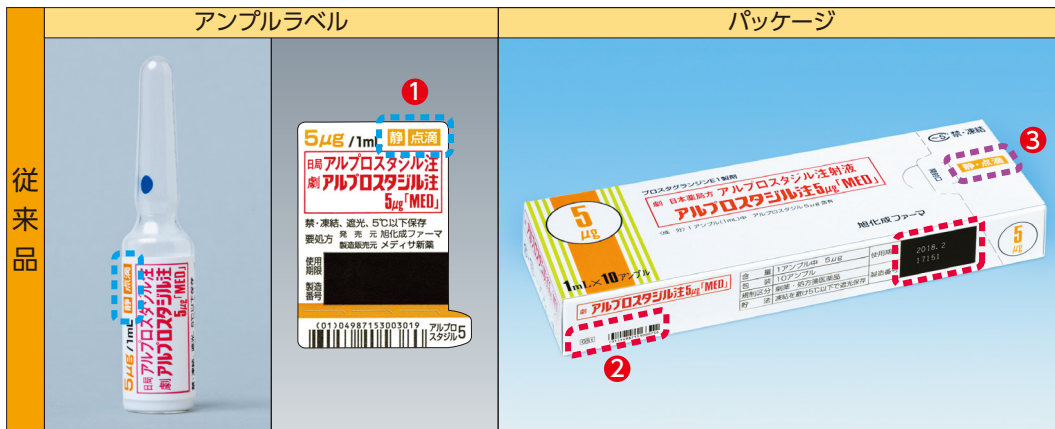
従来品

アンプルラベル

5μg /1ml 日局 劇 アルプロスタジル注 アルプロスタジル注 5μg「MED」

❶

5μg /1ml 静 点滴

日局 アルプロスタジル注
劇 アルプロスタジル注 5μg「MED」

禁・凍結、遮光、5℃以下保存
要処方 発売元 旭化成ファーマ
製造販売元 メディサ新薬

使用期限

製造番号

(01)04987153003019 アルプロスタジル5

パッケージ

❸

禁・凍結

静・点滴

プロスタグランジンE1製剤
劇 日本薬局方 アルプロスタジル注射液
アルプロスタジル注5μg「MED」

5μg

1mL×10アンプル

旭化成ファーマ

使用期限 2018.2
製造番号 17151

5μg

劇 アルプロスタジル注5μg「MED」

❷